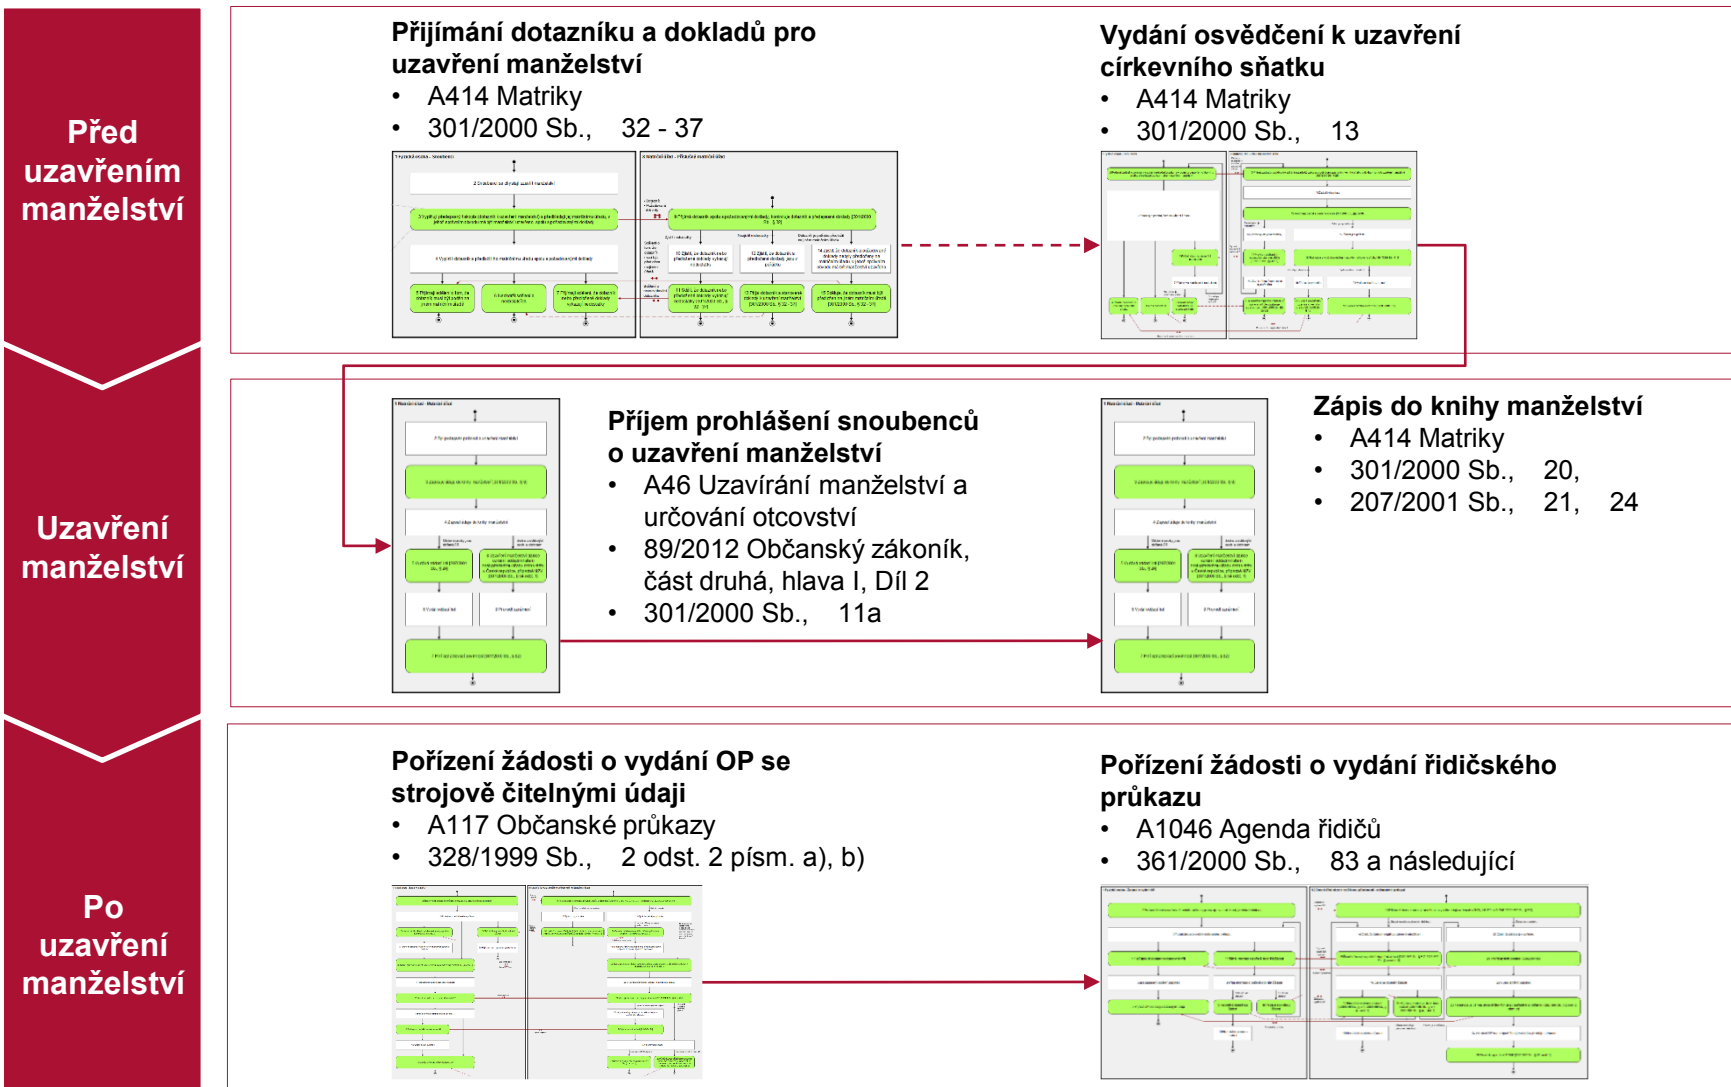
Před uzavřením manželství

Přijímání dotazníku a dokladů pro uzavření manželství
• A414 Matriky
• 301/2000 Sb., 32 - 37

Vydání osvědčení k uzavření církevního sňatku
• A414 Matriky
• 301/2000 Sb., 13

Uzavření manželství

Příjem prohlášení snoubenců o uzavření manželství
• A46 Uzavírání manželství a určování otcovství
• 89/2012 Občanský zákoník, část druhá, hlava I, Díl 2
• 301/2000 Sb., 11a

Zápis do knihy manželství
• A414 Matriky
• 301/2000 Sb., 20,
• 207/2001 Sb., 21, 24

Po uzavření manželství

Pořízení žádosti o vydání OP se strojově čitelnými údaji
• A117 Občanské průkazy
• 328/1999 Sb., 2 odst. 2 písm. a), b)

Pořízení žádosti o vydání řidičského průkazu
• A1046 Agenda řidičů
• 361/2000 Sb., 83 a následující